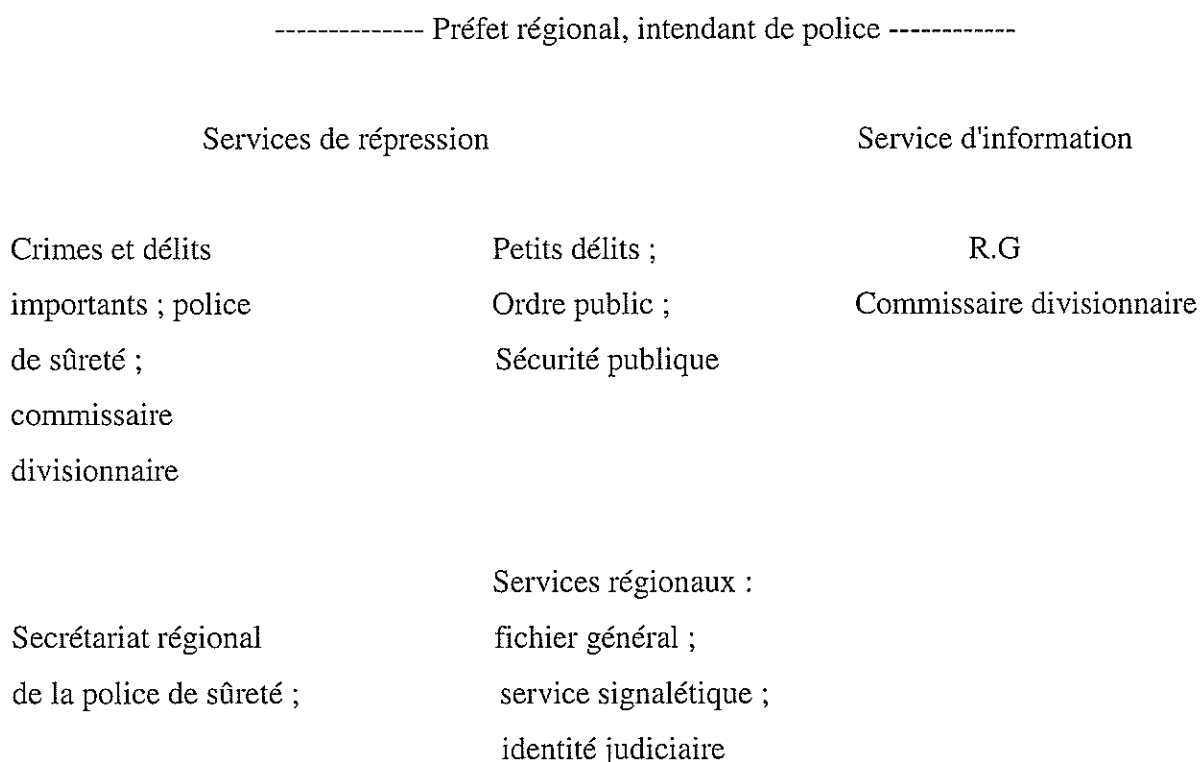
-------------- Préfet régional, intendant de police ------------

Services de répression

Service d'information

Crimes et délits importants ; police de sûreté ; commissaire divisionnaire

Petits délits ; Ordre public ; Sécurité publique

R.G
Commissaire divisionnaire

Secrétariat régional de la police de sûreté ;

Services régionaux : fichier général ; service signalétique ; identité judiciaire